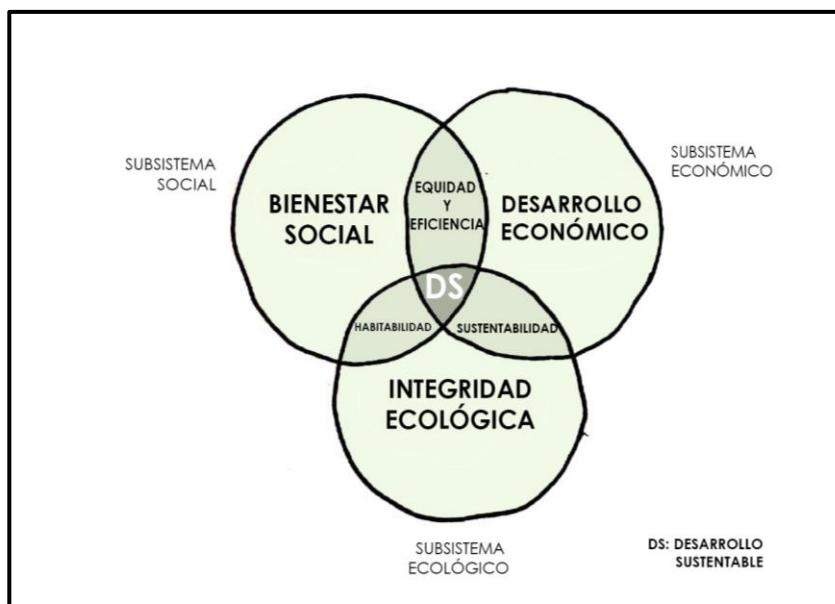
SUBSISTEMA SOCIAL

BIENESTAR SOCIAL

EQUIDAD Y EFICIENCIA

DESARROLLO ECONÓMICO

SUBSISTEMA ECONÓMICO

DS

HABITABILIDAD

SUSTENTABILIDAD

INTEGRIDAD ECOLÓGICA

SUBSISTEMA ECOLÓGICO

DS: DESARROLLO SUSTENTABLE